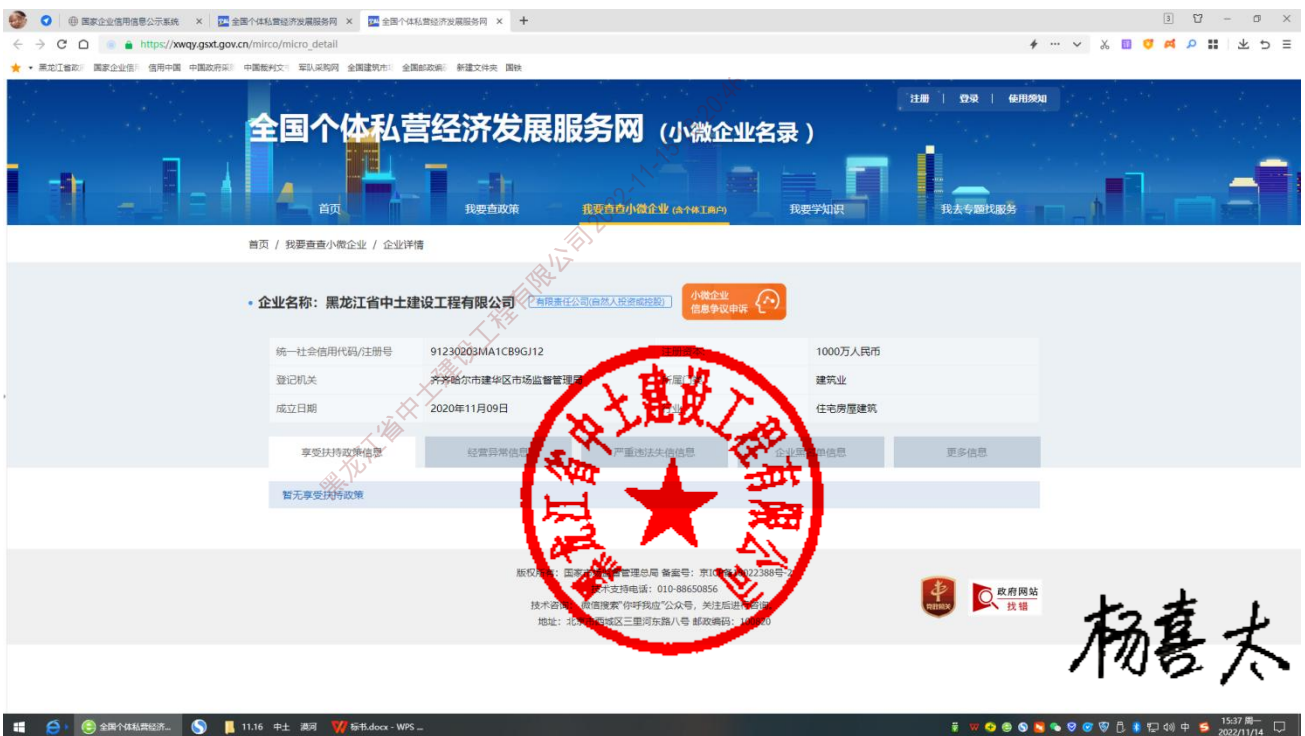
国家企业信用信息公示系统 × 全国个体私营经济发展服务网 × 全国个体私营经济发展服务网 × +

https://xwqy.gsxt.gov.cn/mirco/micro_detail

黑龙江省政 国家企业信 信用中国 中国政府采 中国裁判文 军队采购网 全国建筑市 全国邮政编 新建文件夹 国铁

注册 | 登录 | 使用须知

全国个体私营经济发展服务网（小微企业名录）

首页 我要查政策 我要查查小微企业（含个体工商户） 我要学知识 我去专题找服务

首页 / 我要查查小微企业 / 企业详情

• 企业名称：黑龙江省中土建设工程有限公司 有限责任公司(自然人投资或控股) 小微企业信息争议申诉

| 统一社会信用代码/注册号 | 91230203MA1CB9GJ12 | 注册资本 | 1000万人民币 |
|---|---|---|---|
| 登记机关 | 齐齐哈尔市建华区市场监督管理局 | 行业门类 | 建筑业 |
| 成立日期 | 2020年11月09日 | 行业 | 住宅房屋建筑 |

享受扶持政策信息 经营异常信息 严重违法失信信息 企业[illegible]单信息 更多信息

暂无享受扶持政策

版权所有：国家市场监督管理总局 备案号：京ICP备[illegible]022388号-2
技术支持电话：010-88650856
技术咨询：微信搜索"你呼我应"公众号，关注后进行咨询
地址：北京市西城区三里河东路八号 邮政编码：100820

政府网站 找错

黑龙江省中土建设工程有限公司 2022-11-16

黑龙江省中土建设工程有限公司

杨喜太

全国个体私营经济... 11.16 中土 资质 标书.docx - WPS ...

15:37 周一 2022/11/14